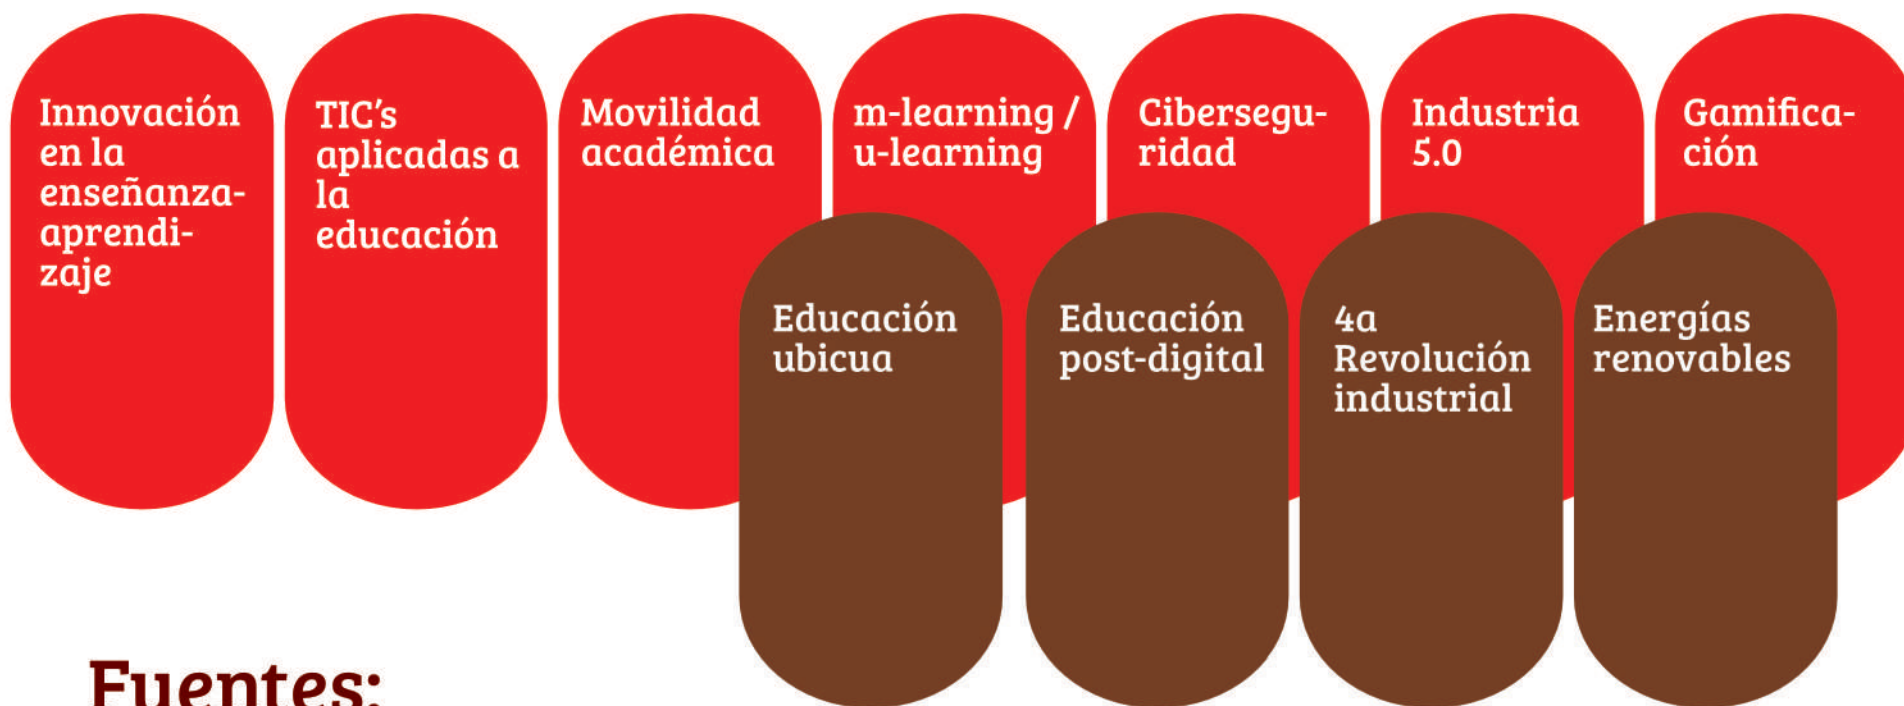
Innovación en la enseñanza-aprendizaje

TIC's aplicadas a la educación

Movilidad académica

m-learning / u-learning

Ciberseguridad

Industria 5.0

Gamificación

Educación ubicua

Educación post-digital

4a Revolución industrial

Energías renovables

Fuentes: